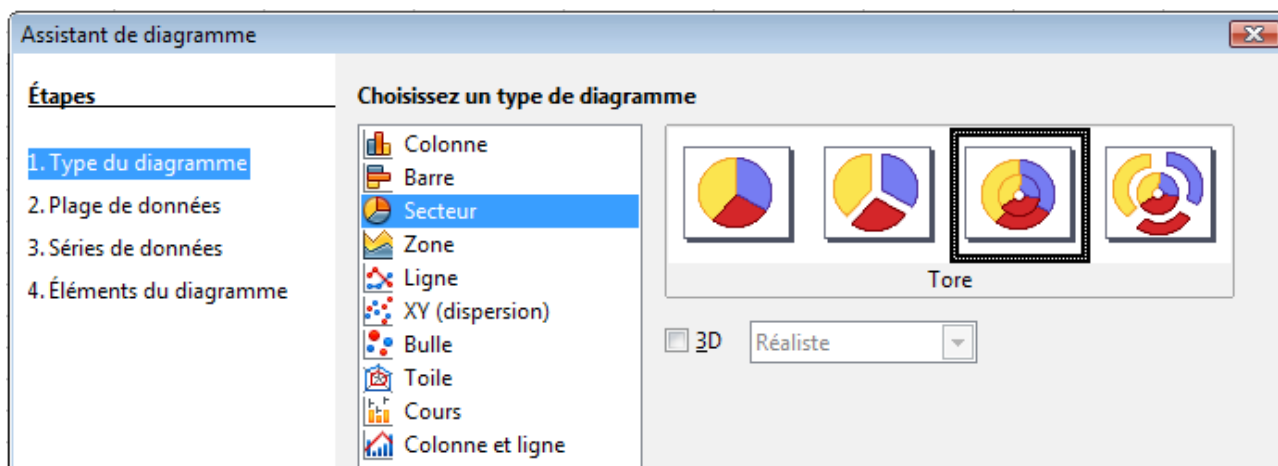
Assistant de diagramme

Étapes

1. Type du diagramme
2. Plage de données
3. Séries de données
4. Éléments du diagramme

Choisissez un type de diagramme

Colonne
Barre
Secteur
Zone
Ligne
XY (dispersion)
Bulle
Toile
Cours
Colonne et ligne

Tore

3D

Réaliste